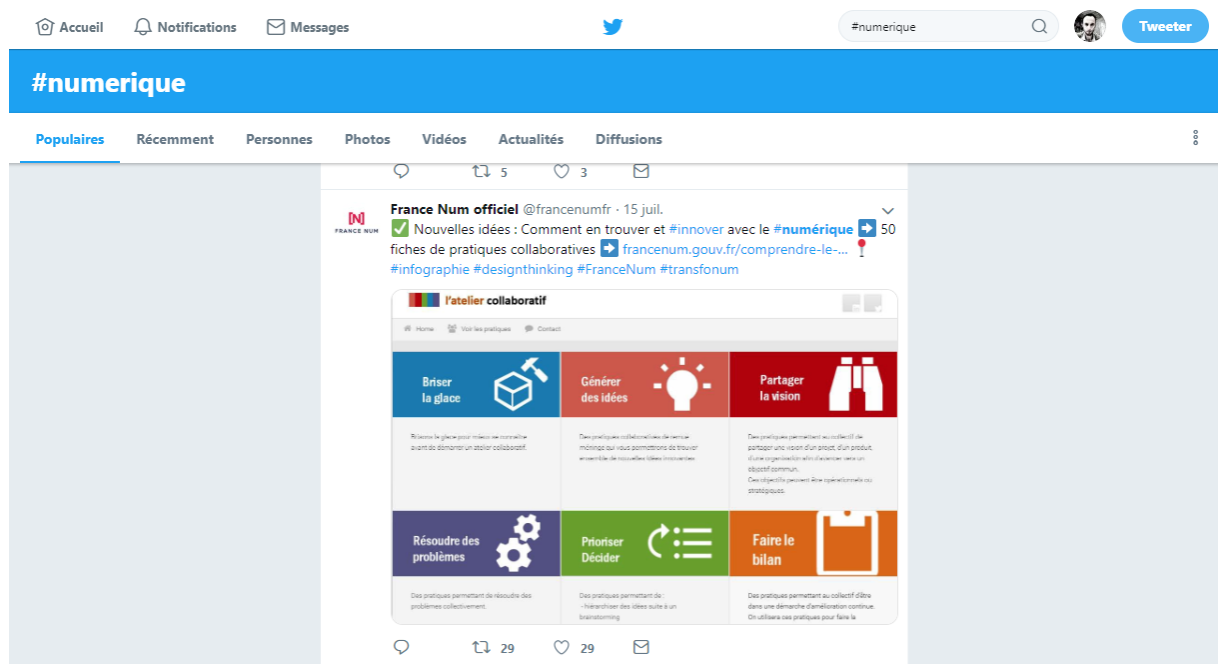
Accueil Notifications Messages

#numerique

Tweeter

#numerique

Populaires Récemment Personnes Photos Vidéos Actualités Diffusions

5 3

FRANCE NUM

France Num officiel @francenumfr · 15 juil.

✅ Nouvelles idées : Comment en trouver et #innover avec le #numérique ➡ 50 fiches de pratiques collaboratives ➡ francenum.gouv.fr/comprendre-le-... 📍 #infographie #designthinking #FranceNum #transfonum

l'atelier collaboratif

Home Voir les pratiques Contact

Briser la glace

Générer des idées

Partager la vision

Brisons la glace pour mieux se connaître avant de démarrer un atelier collaboratif.

Des pratiques collaboratives de remue-méninges qui vous permettrons de trouver ensemble de nouvelles idées innovantes.

Des pratiques permettant au collectif de partager une vision d'un projet, d'un produit, d'une organisation afin d'avancer vers un objectif commun. Des objectifs peuvent être opérationnels ou stratégiques.

Résoudre des problèmes

Prioriser Décider

Faire le bilan

Des pratiques permettant de résoudre des problèmes collectivement.

Des pratiques permettant de : - hiérarchiser des idées suite à un brainstorming

Des pratiques permettant au collectif d'être dans une démarche d'amélioration continue. On utilisera ces pratiques pour faire le

29 29